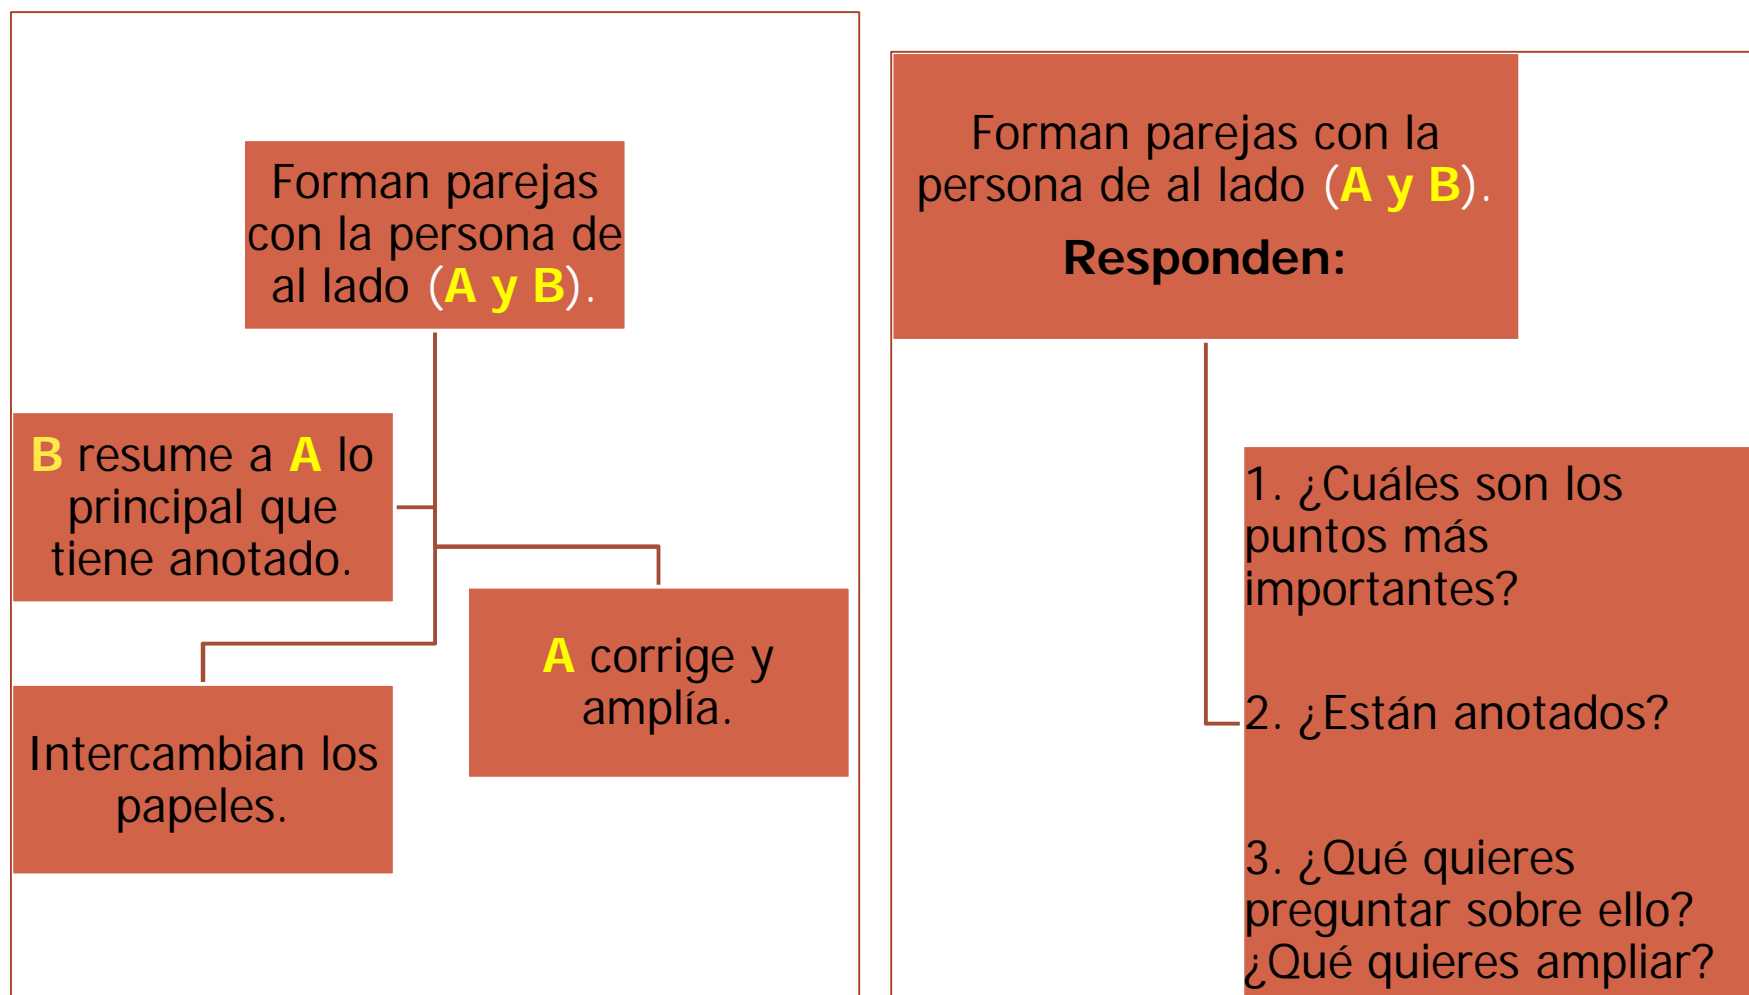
Forman parejas con la persona de al lado (A y B).

B resume a A lo principal que tiene anotado.

A corrige y amplía.

Intercambian los papeles.

Forman parejas con la persona de al lado (A y B).

Responden:

1. ¿Cuáles son los puntos más importantes?

2. ¿Están anotados?

3. ¿Qué quieres preguntar sobre ello? ¿Qué quieres ampliar?